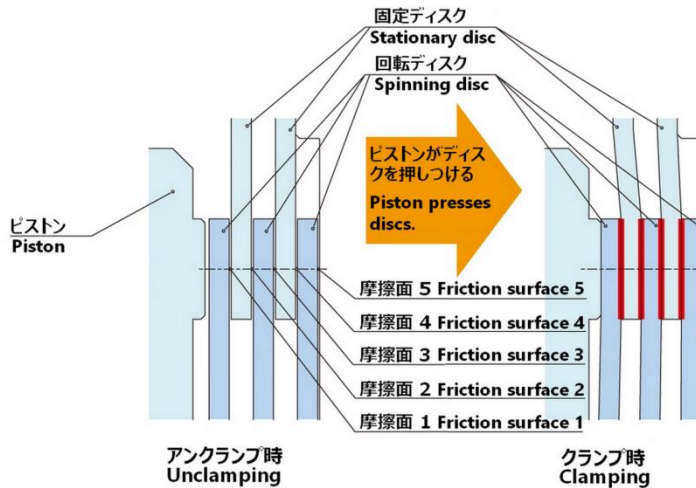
固定ディスク
Stationary disc

回転ディスク
Spinning disc

ピストンがディスクを押しつける

Piston presses discs.

ピストン
Piston

摩擦面 5 Friction surface 5

摩擦面 4 Friction surface 4

摩擦面 3 Friction surface 3

摩擦面 2 Friction surface 2

摩擦面 1 Friction surface 1

アンクランプ時
Unclamping

クランプ時
Clamping